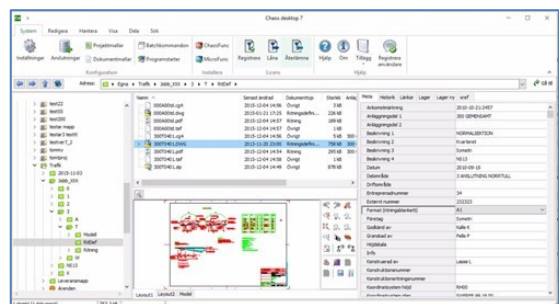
Chaos desktop 7

System Redigera Hantera Visa Dela Sök

Inställningar Anslutningar Projektmallar Dokumentmallar Batchkommandon Programstarter ChaosFunc MicroFunc Registrera Låna Återlämna Hjälp Om Tillägg Registrera användare

Konfiguration Licens Hjälp

Adress: Egna > Trafik > 3486_300 > 3 > T > RitDef

test22
test33
test300
tester mapp
tester3 test4
testver
testver 7_2
tjomjeng
tjomjeng
Trafik
2015-12-03
3486_300
1
2
3
A
T
Modell
RitDef
Ritning
W
NS13
Leverantmapp
Ärenden

Namn | Senast ändrad | Dokumenttyp | Storlek
30040DsE.cpt4 | 2015-12-04 ... | Övrigt | 14 kB
30040DsE.dwg | 2015-01-21 17:25 | Ritningsdefin... | 23 kB
30040DsE.pdf | 2015-12-04 ... | Övrigt | 55 kB
30040DsE.tef | 2015-12-04 ... | Övrigt | 20 kB
30040DsE.tep | 2015-12-04 ... | Övrigt | 14 kB
30070401.DWG | 2015-11-25 13:06 | Ritningsdefin... | 758 kB
30070401.pdf | 2015-12-04 ... | Övrigt | 48 kB
30070401.tef | 2015-12-04 ... | Övrigt | 20 kB
30070401.tep | 2015-12-04 ... | Övrigt | 14 kB

Layout1 Layout2 Model

Meta Historik Länkar Lager Egen xref

Ankomstdatum | 2015-10-21 2457
Anläggningsdel 1 | 300 GEMENSAMT
Anläggningsdel 2 |
Beskrivning 1 | NORMALSEKTION
Beskrivning 2 | Kvarteret
Beskrivning 3 | Sometn
Beskrivning 4 | NS13
Datum | 2015-09-15
Delområde | 3 ANSLUTNING NORRTULL
Driftsområde |
Entreprenadnummer | 34
Externt nummer | 232323
Format (ritningsblankett) | A1
Företag | Sometn
Godkänd av | Kalle K
Granskad av | Pelle P
Höjdskala |
Info |
Konstruerad av | Lasse L
Konstruktionsnummer |
Konstruktionsritningsnummer |
Koordinatsystem höjd | RH00

Location 21 dokument(er)